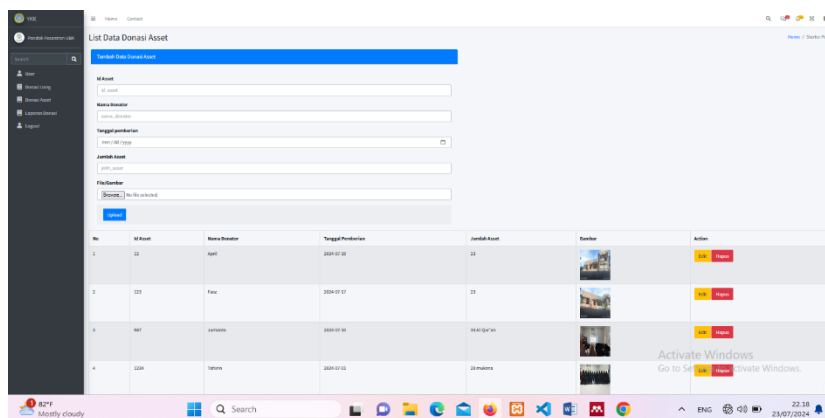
YKK

Pondok Pesantren Ukk

Search

User

Donasi Uang

Donasi Asset

Laporan Donasi

Logout

Home Contact

List Data Donasi Asset

Home / Starter P

Tambah Data Donasi Asset

Id Asset

id_asset

Nama Donatur

nama_donatur

Tanggal pemberian

mm/dd/yyyy

Jumlah Asset

jmlh_asset

File/Gambar

Browse... No file selected.

Upload

| No | Id Asset | Nama Donatur | Tanggal Pemberian | Jumlah Asset | Gambar | Action |
|---|---|---|---|---|---|---|
| 1 | 22 | April | 2024-07-18 | 22 | | Edit Hapus |
| 2 | 223 | Fazz | 2024-07-17 | 23 | | Edit Hapus |
| 3 | 987 | Jamaluddin | 2024-07-16 | 34 Al Qur'an | | Edit Hapus |
| 4 | 1224 | Tehoms | 2024-07-02 | 26 mukena | | Edit Hapus |

Activate Windows

Go to Settings to activate Windows.

82°F

Mostly cloudy

Search

ENG

22.18

23/07/2024